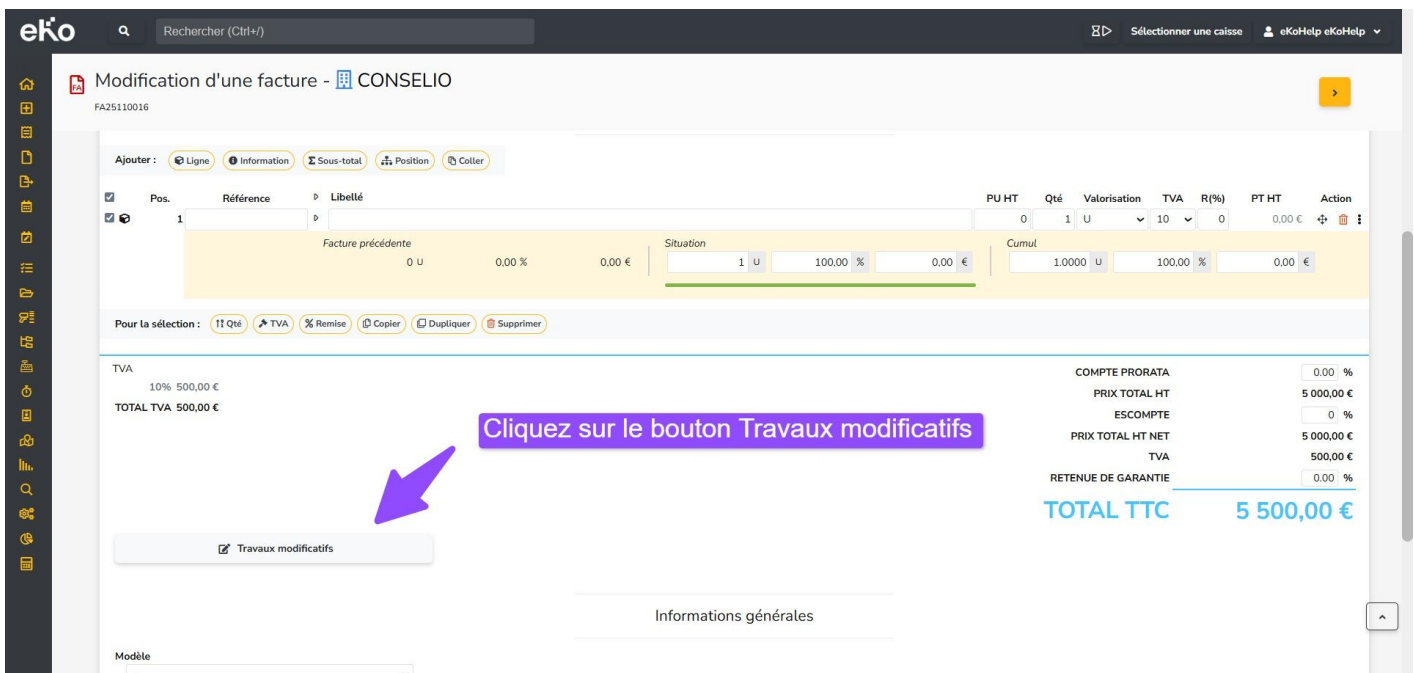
eKo Rechercher (Ctrl+/) Sélectionner une caisse eKoHelp eKoHelp

Modification d'une facture - CONSELIO
FA25110016

Ajouter : Ligne Information Sous-total Position Coller

| | Pos. | Référence | Libellé | PU HT | Qté | Valorisation | TVA | R(%) | PT HT | Action |
|---|---|---|---|---|---|---|---|---|---|---|
| | 1 | | | 0 | 1 | U | 10 | 0 | 0,00 € | |

Facture précédente
0 U 0,00 % 0,00 €
Situation
1 U 100,00 % 0,00 €
Cumul
1.0000 U 100,00 % 0,00 €

Pour la sélection : Qté TVA Remise Copier Dupliquer Supprimer

TVA
10% 500,00 €
TOTAL TVA 500,00 €

Cliquez sur le bouton Travaux modificatifs

Travaux modificatifs

| | |
|---|---|
| COMPTE PRORATA | 0.00 % |
| PRIX TOTAL HT | 5 000,00 € |
| ESCOMPTE | 0 % |
| PRIX TOTAL HT NET | 5 000,00 € |
| TVA | 500,00 € |
| RETENUE DE GARANTIE | 0.00 % |

TOTAL TTC 5 500,00 €

Informations générales

Modèle